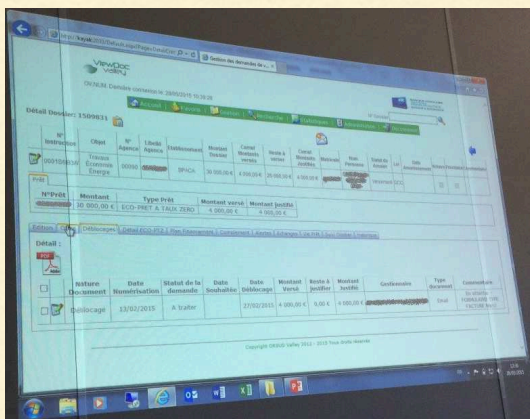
ViewDoc Valley

Détail Dossier: 1509031

| N° Instruction | Objet | N° Agence | Libellé Agence | Etablissement | Montant Dossier | Cumul Montants versés | Reste à verser | Cumul Montants Justifiés |
|---|---|---|---|---|---|---|---|---|
| 000100834 | Travaux Economie Energie | 00300 | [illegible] | SPICA | 30 000,00 € | 4 000,00 € | 26 000,00 € | 4 000,00 € |

Prêt

| N°Prêt | Montant | Type Prêt | Montant versé | Montant Justifié |
|---|---|---|---|---|
| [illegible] | 30 000,00 € | ECO-PRET A TAUX ZERO | 4 000,00 € | 4 000,00 € |

Déblocages

Détail :

| | Nature Document | Date Numérisation | Statut de la demande | Date Souhaitée | Date Déblocage | Montant Versé | Reste à Justifier | Montant Justifié | Gestionnaire | Type document | Commentaire |
|---|---|---|---|---|---|---|---|---|---|---|---|
| | Déblocage | 13/02/2015 | A traiter | | 27/02/2015 | 4 000,00 € | 0,00 € | 4 000,00 € | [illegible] | Email | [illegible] FACTURE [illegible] |

Copyright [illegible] Valley 2011 - 2015 Tous droits réservés